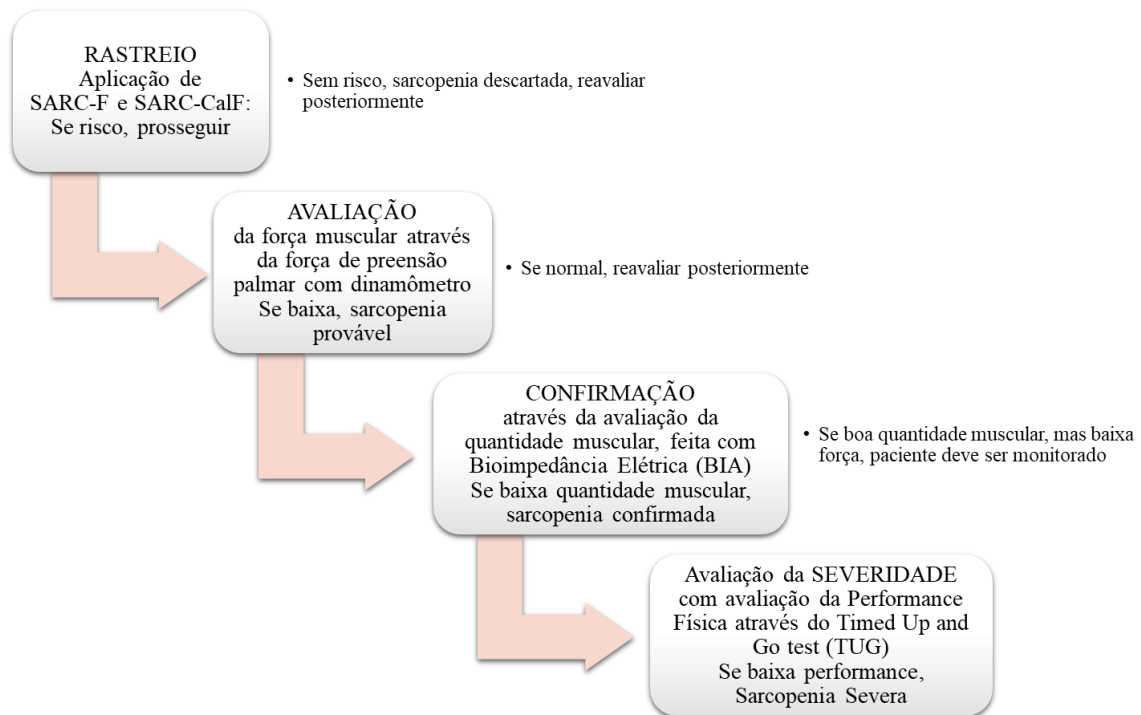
RASTREIO
Aplicação de SARC-F e SARC-CalF:
Se risco, prosseguir

• Sem risco, sarcopenia descartada, reavaliar posteriormente

AVALIAÇÃO
da força muscular através da força de preensão palmar com dinamômetro
Se baixa, sarcopenia provável

• Se normal, reavaliar posteriormente

CONFIRMAÇÃO
através da avaliação da quantidade muscular, feita com Bioimpedância Elétrica (BIA)
Se baixa quantidade muscular, sarcopenia confirmada

• Se boa quantidade muscular, mas baixa força, paciente deve ser monitorado

Avaliação da SEVERIDADE
com avaliação da Performance Física através do Timed Up and Go test (TUG)
Se baixa performance, Sarcopenia Severa